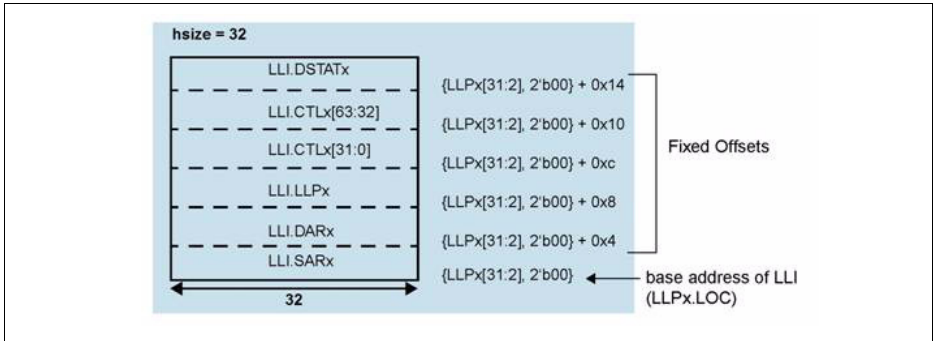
hsize = 32

LLI.DSTATx

LLI.CTLx[63:32]

LLI.CTLx[31:0]

LLI.LLPx

LLI.DARx

LLI.SARx

32

{LLPx[31:2], 2'b00} + 0x14

{LLPx[31:2], 2'b00} + 0x10

{LLPx[31:2], 2'b00} + 0xc

{LLPx[31:2], 2'b00} + 0x8

{LLPx[31:2], 2'b00} + 0x4

{LLPx[31:2], 2'b00}

Fixed Offsets

base address of LLI (LLPx.LOC)